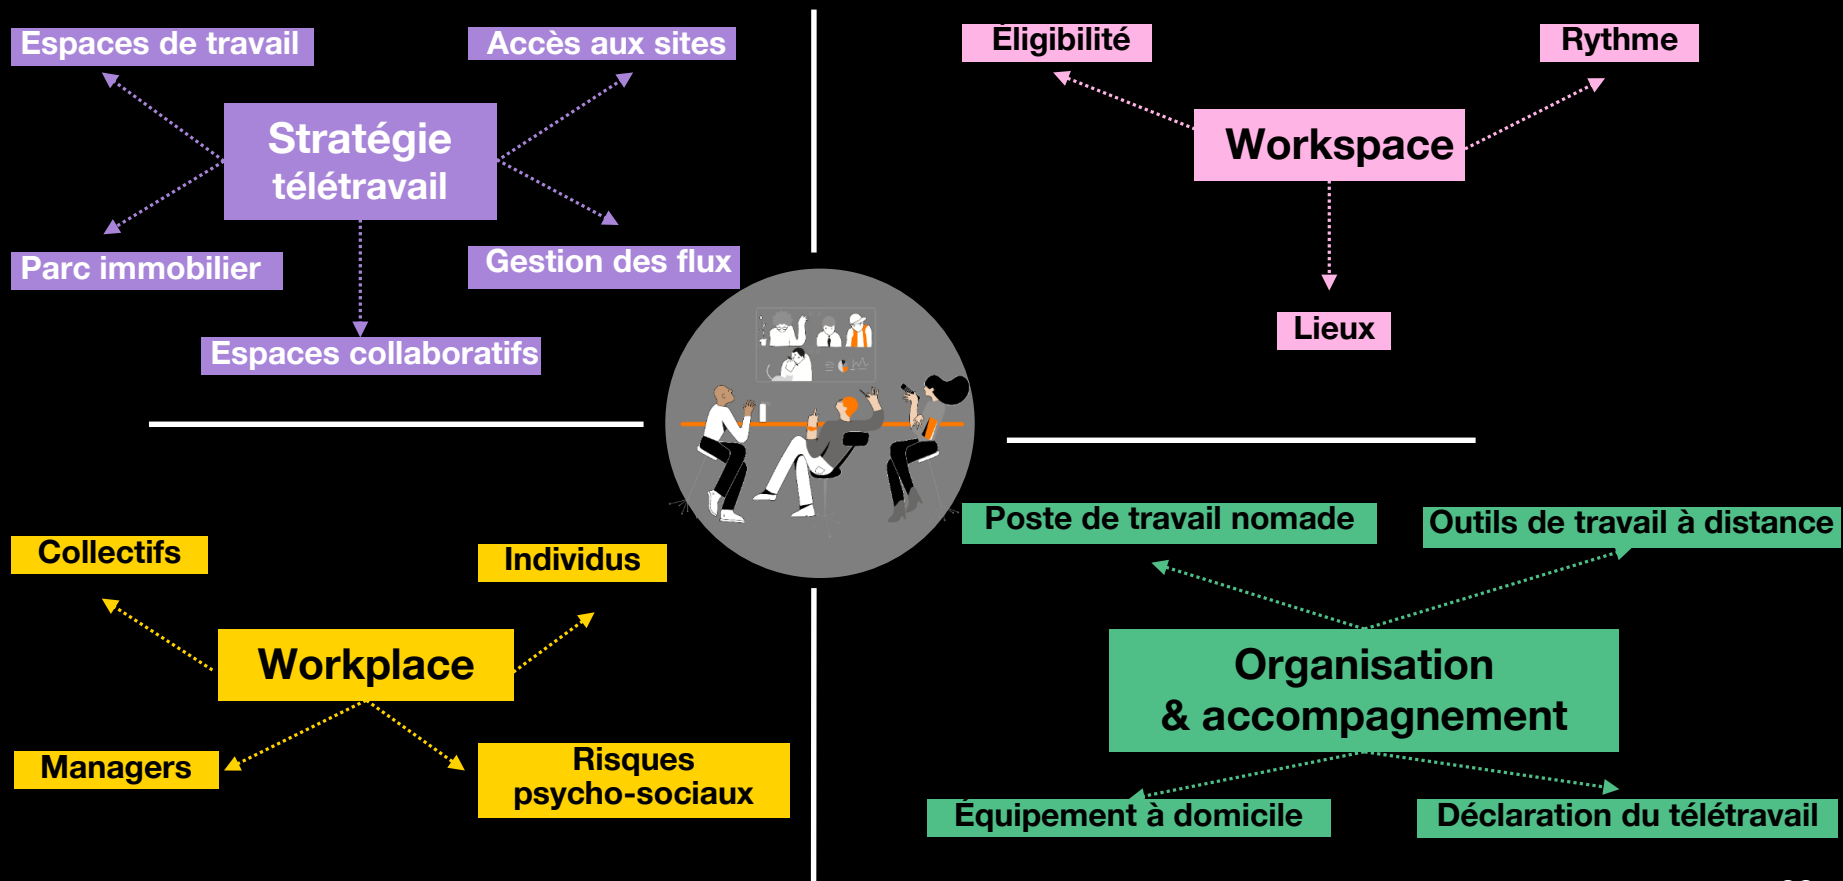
Espaces de travail

Accès aux sites

Stratégie télétravail

Parc immobilier

Gestion des flux

Espaces collaboratifs

Éligibilité

Rythme

Workspace

Lieux

Collectifs

Individus

Workplace

Managers

Risques psycho-sociaux

Poste de travail nomade

Outils de travail à distance

Organisation & accompagnement

Équipement à domicile

Déclaration du télétravail